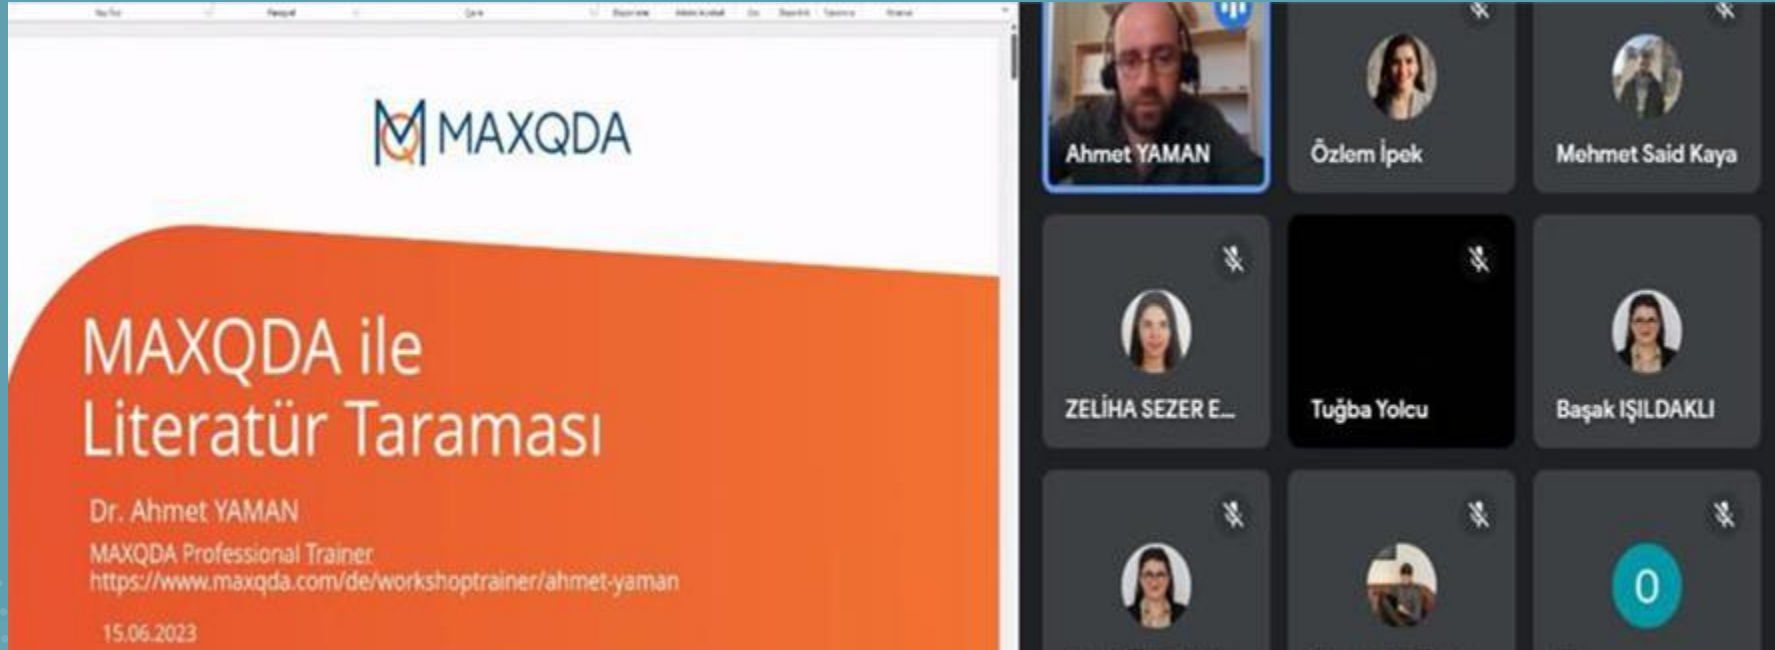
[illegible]

MAXQDA

MAXQDA ile
Literatür Taraması

Dr. Ahmet YAMAN

MAXQDA Professional Trainer
https://www.maxqda.com/de/workshoptrainer/ahmet-yaman

15.06.2023

Ahmet YAMAN

Özlem İpek

Mehmet Said Kaya

ZELİHA SEZER E...

Tuğba Yolcu

Başak IŞILDAKLI

O